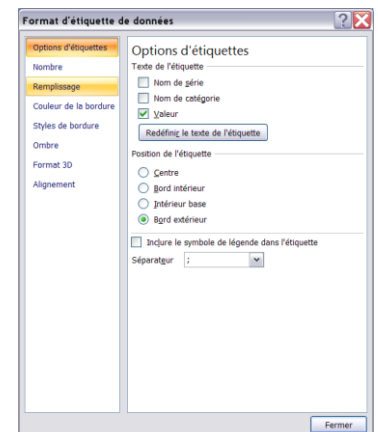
Format d'étiquette de données

Options d'étiquettes
Nombre
Remplissage
Couleur de la bordure
Styles de bordure
Ombre
Format 3D
Alignement

Options d'étiquettes

Texte de l'étiquette

Nom de série

Nom de catégorie

Valeur

Redéfinir le texte de l'étiquette

Position de l'étiquette

Centre

Bord intérieur

Intérieur base

Bord extérieur

Inclure le symbole de légende dans l'étiquette

Séparateur ;

Fermer